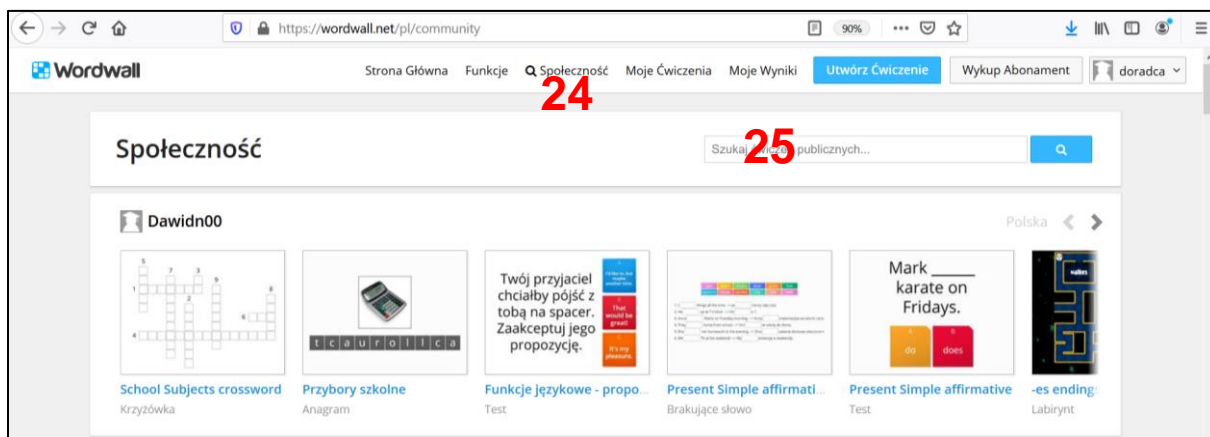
https://wordwall.net/pl/community 90%

Wordwall

Strona Główna Funkcje Społeczność Moje Ćwiczenia Moje Wyniki Utwórz Ćwiczenie Wykup Abonament doradca

24

Społeczność

Szukaj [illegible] publicznych...

25

Dawidn00

Polska

t c a u r o l l c a

Twój przyjaciel chciałby pójść z tobą na spacer. Zaakceptuj jego propozycję.

That would be great!

It's my pleasure.

Mark _____ karate on Fridays.

do does

School Subjects crossword
Krzyżówka

Przybory szkolne
Anagram

Funkcje językowe - propo...
Test

Present Simple affirmati...
Brakujące słowo

Present Simple affirmative
Test

-es endings
Labirynt